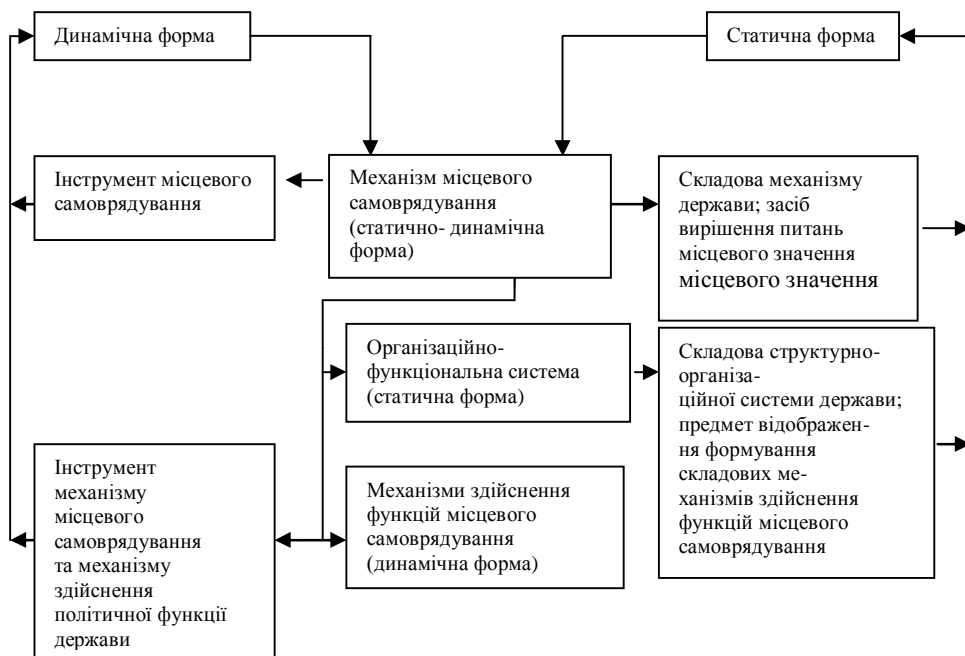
Динамічна форма

Статична форма

Інструмент місцевого самоврядування

Механізм місцевого самоврядування (статично- динамічна форма)

Складова механізму держави; засіб вирішення питань місцевого значення місцевого значення

Організаційно-функціональна система (статична форма)

Складова структурно-організаційної системи держави; предмет відображення формування складових механізмів здійснення функцій місцевого самоврядування

Інструмент механізму місцевого самоврядування та механізму здійснення політичної функції держави

Механізми здійснення функцій місцевого самоврядування (динамічна форма)